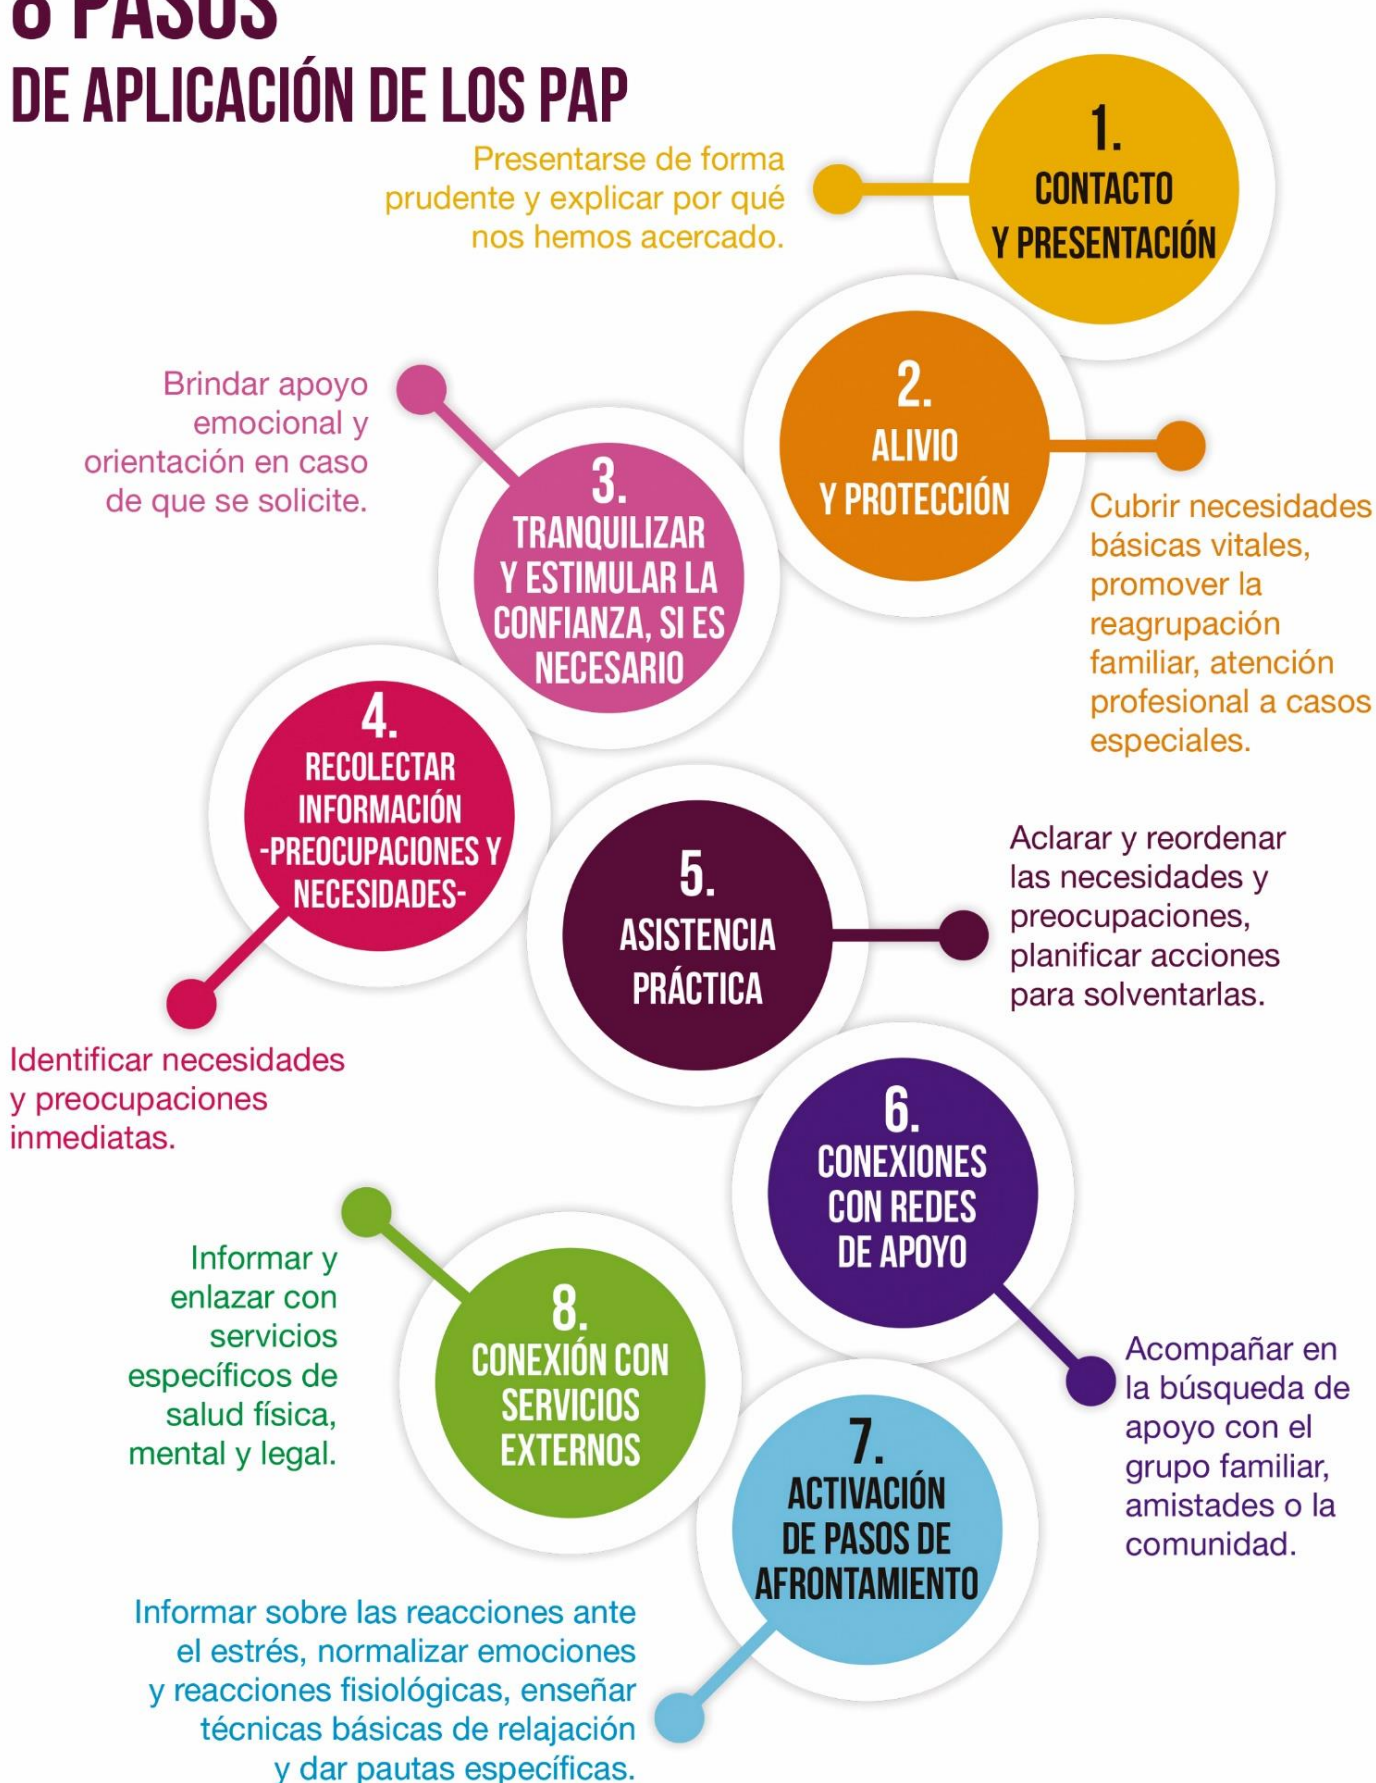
8 PASOS
DE APLICACIÓN DE LOS PAP

1.
CONTACTO Y PRESENTACIÓN

Presentarse de forma prudente y explicar por qué nos hemos acercado.

2.
ALIVIO Y PROTECCIÓN

Cubrir necesidades básicas vitales, promover la reagrupación familiar, atención profesional a casos especiales.

3.
TRANQUILIZAR Y ESTIMULAR LA CONFIANZA, SI ES NECESARIO

Brindar apoyo emocional y orientación en caso de que se solicite.

4.
RECOLECTAR INFORMACIÓN -PREOCUPACIONES Y NECESIDADES-

Identificar necesidades y preocupaciones inmediatas.

5.
ASISTENCIA PRÁCTICA

Aclarar y reordenar las necesidades y preocupaciones, planificar acciones para solventarlas.

6.
CONEXIONES CON REDES DE APOYO

Acompañar en la búsqueda de apoyo con el grupo familiar, amistades o la comunidad.

8.
CONEXIÓN CON SERVICIOS EXTERNOS

Informar y enlazar con servicios específicos de salud física, mental y legal.

7.
ACTIVACIÓN DE PASOS DE AFRONTAMIENTO

Informar sobre las reacciones ante el estrés, normalizar emociones y reacciones fisiológicas, enseñar técnicas básicas de relajación y dar pautas específicas.